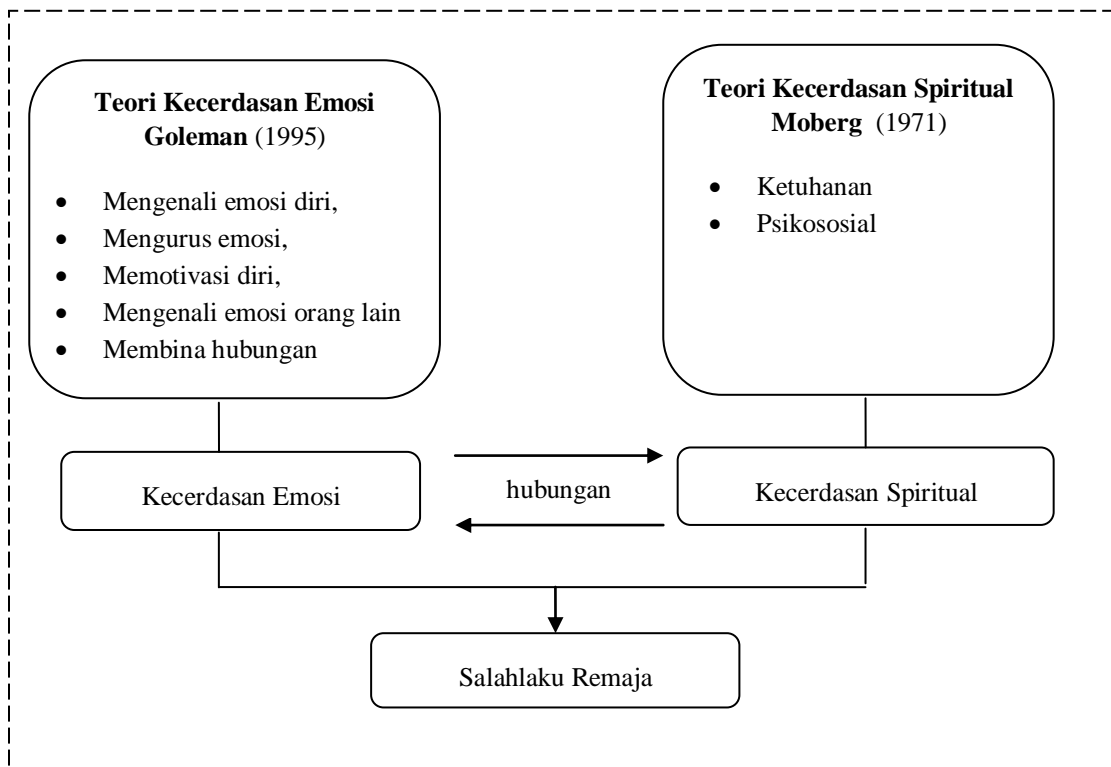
**Teori Kecerdasan Emosi Goleman** (1995)

- Mengenali emosi diri,
- Mengurus emosi,
- Memotivasi diri,
- Mengenali emosi orang lain
- Membina hubungan

**Teori Kecerdasan Spiritual Moberg** (1971)

- Ketuhanan
- Psikososial

Kecerdasan Emosi

hubungan

Kecerdasan Spiritual

Salahlaku Remaja